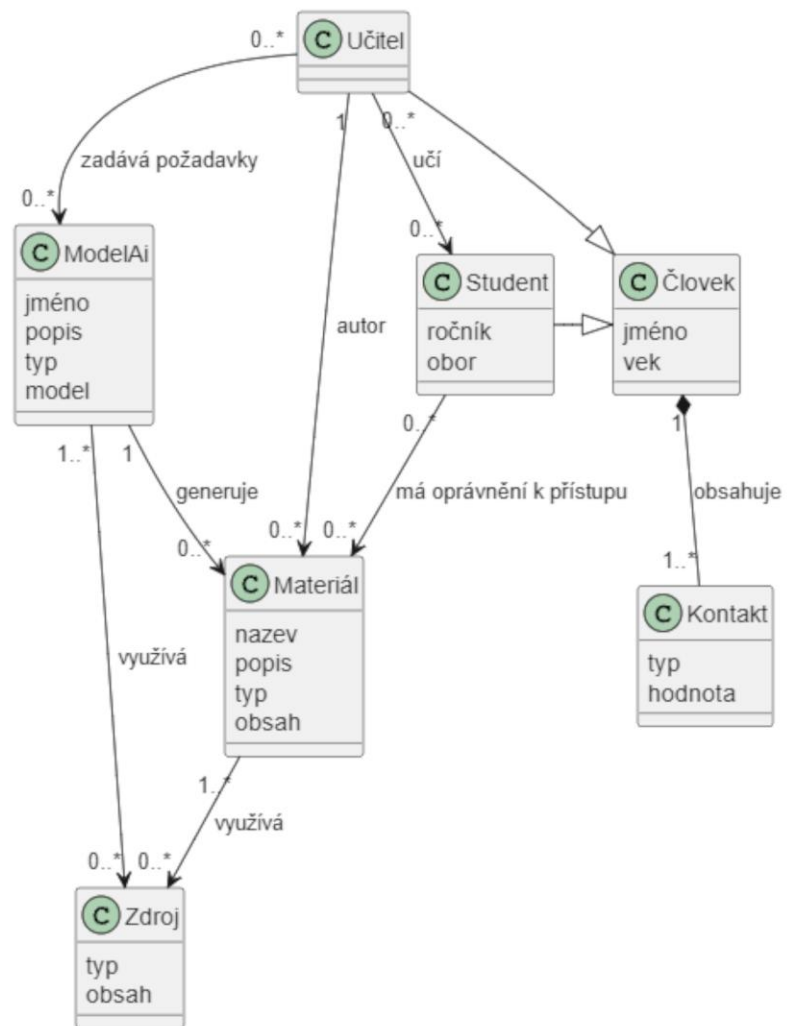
0..* C Učitel

1 0..*

zadává požadavky

učí

0..*

0..*

C ModelAi
jméno
popis
typ
model

C Student
ročník
obor

C Člověk
jméno
vek

autor

1..* 1

0..*

1

generuje

má oprávnění k přístupu

obsahuje

0..* 0..* 0..*

1..*

C Materiál
nazev
popis
typ
obsah

C Kontakt
typ
hodnota

využívá

1..*

využívá

0..* 0..*

C Zdroj
typ
obsah